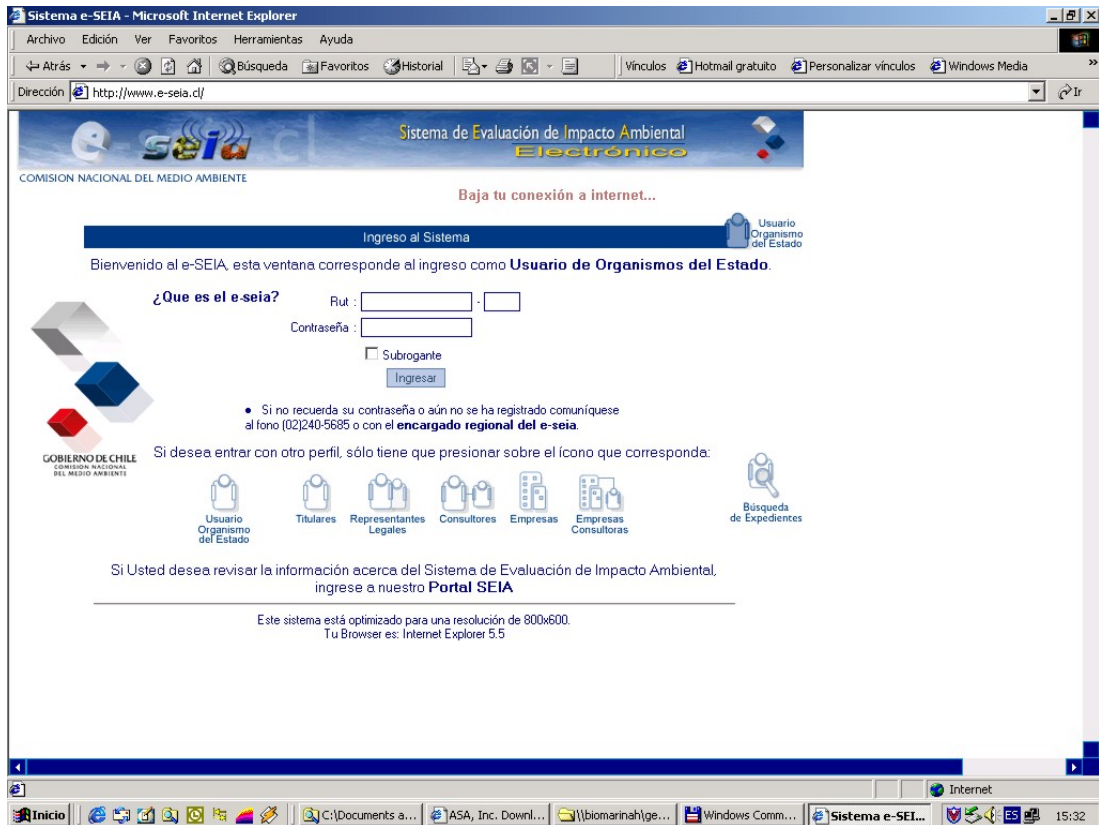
Sistema e-SEIA - Microsoft Internet Explorer

Archivo Edición Ver Favoritos Herramientas Ayuda

Atrás Búsqueda Favoritos Historial Vínculos Hotmail gratuito Personalizar vínculos Windows Media

Dirección http://www.e-seia.cl/ Ir

e-seia.cl

Sistema de Evaluación de Impacto Ambiental Electrónico

COMISION NACIONAL DEL MEDIO AMBIENTE

Baja tu conexión a internet...

Ingreso al Sistema

Usuario Organismo del Estado

Bienvenido al e-SEIA, esta ventana corresponde al ingreso como Usuario de Organismos del Estado.

¿Que es el e-seia?

Rut : -

Contraseña :

Subrogante

Ingresar

• Si no recuerda su contraseña o aún no se ha registrado comuníquese al fono (02)240-5685 o con el encargado regional del e-seia.

GOBIERNO DE CHILE COMISION NACIONAL DEL MEDIO AMBIENTE

Si desea entrar con otro perfil, sólo tiene que presionar sobre el ícono que corresponda:

Usuario Organismo del Estado

Titulares

Representantes Legales

Consultores

Empresas

Empresas Consultoras

Búsqueda de Expedientes

Si Usted desea revisar la información acerca del Sistema de Evaluación de Impacto Ambiental, ingrese a nuestro Portal SEIA

Este sistema está optimizado para una resolución de 800x600.
Tu Browser es: Internet Explorer 5.5

Internet

Inicio C:\Documents a... ASA, Inc. Downl... \\biomarinah\ge... Windows Comm... Sistema e-SEI... ES 15:32